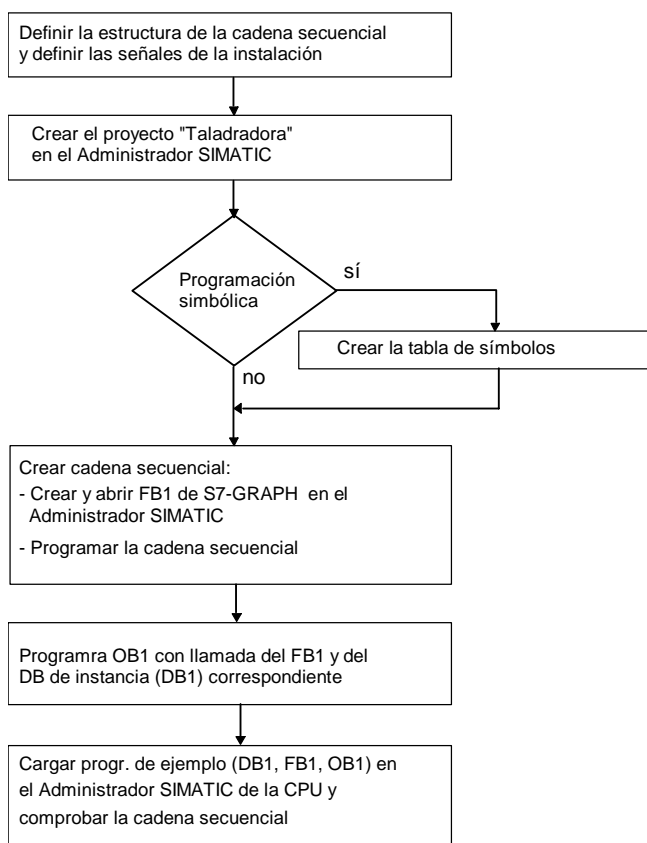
Definir la estructura de la cadena secuencial y definir las señales de la instalación

Crear el proyecto "Taladradora" en el Administrador SIMATIC

Programación simbólica

sí

Crear la tabla de símbolos

no

Crear cadena secuencial:
- Crear y abrir FB1 de S7-GRAPH en el Administrador SIMATIC
- Programar la cadena secuencial

Programra OB1 con llamada del FB1 y del DB de instancia (DB1) correspondiente

Cargar progr. de ejemplo (DB1, FB1, OB1) en el Administrador SIMATIC de la CPU y comprobar la cadena secuencial